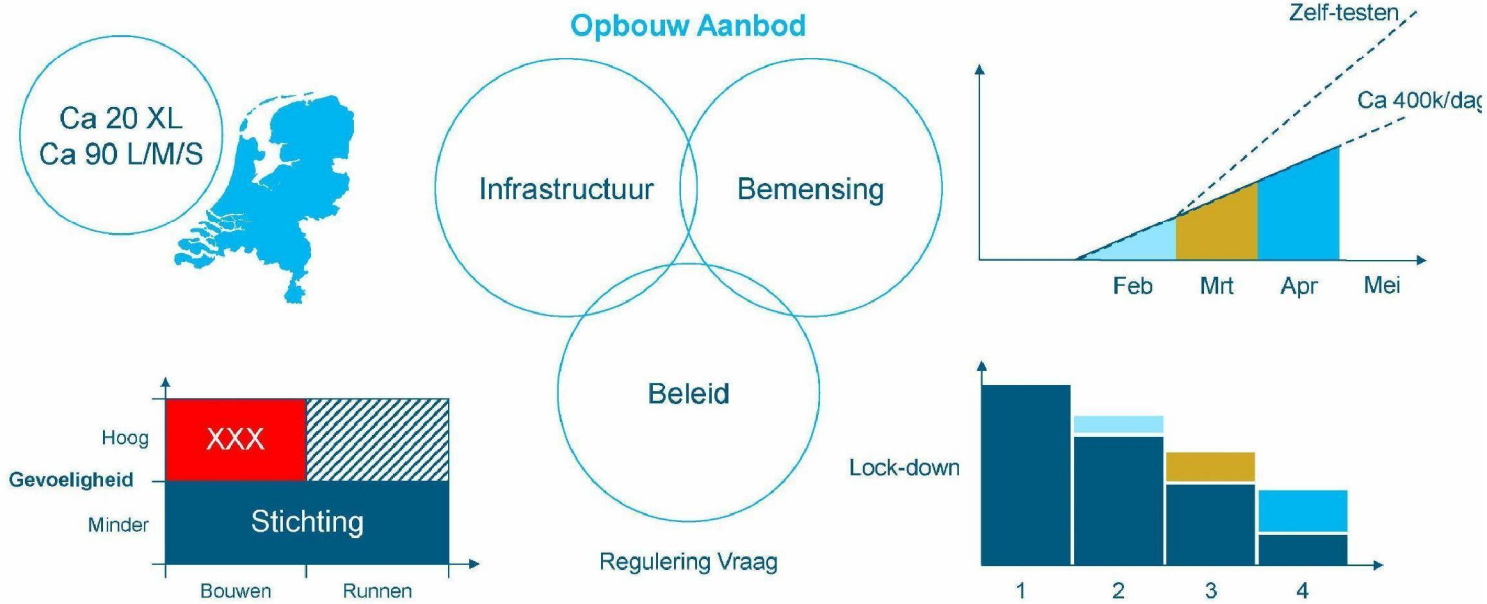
Opbouw Aanbod

Ca 20 XL
Ca 90 L/M/S

Infrastructuur

Bemensing

Beleid

Regulering Vraag

Zelf-testen

Ca 400k/dag

Feb

Mrt

Apr

Mei

Hoog

Gevoeligheid

Minder

XXX

Stichting

Bouwen

Runnen

Lock-down

1

2

3

4